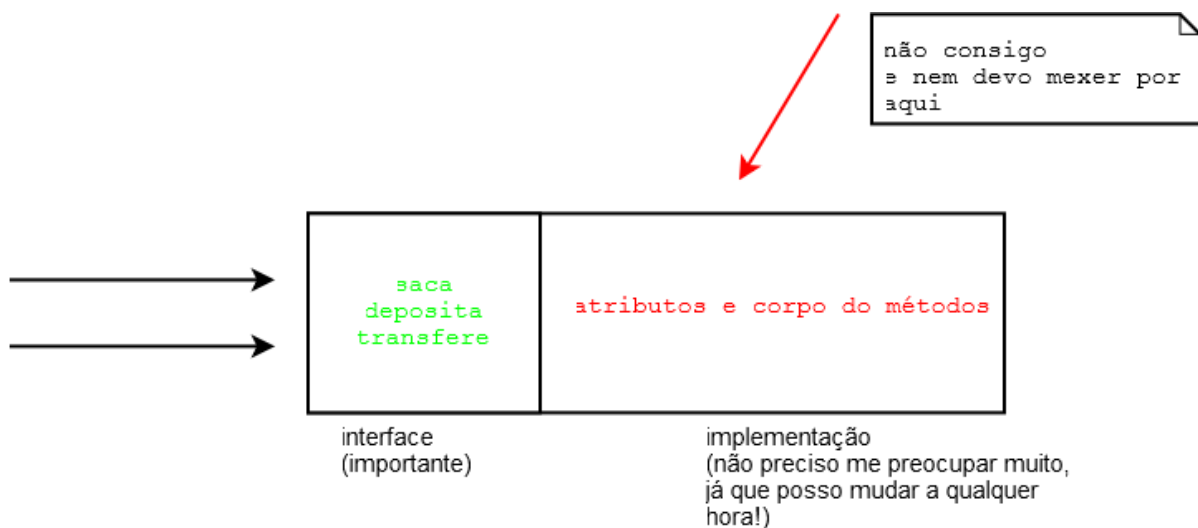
não consigo
e nem devo mexer por aqui

saca
deposita
transfere

atributos e corpo do métodos

interface
(importante)

implementação
(não preciso me preocupar muito, já que posso mudar a qualquer hora!)